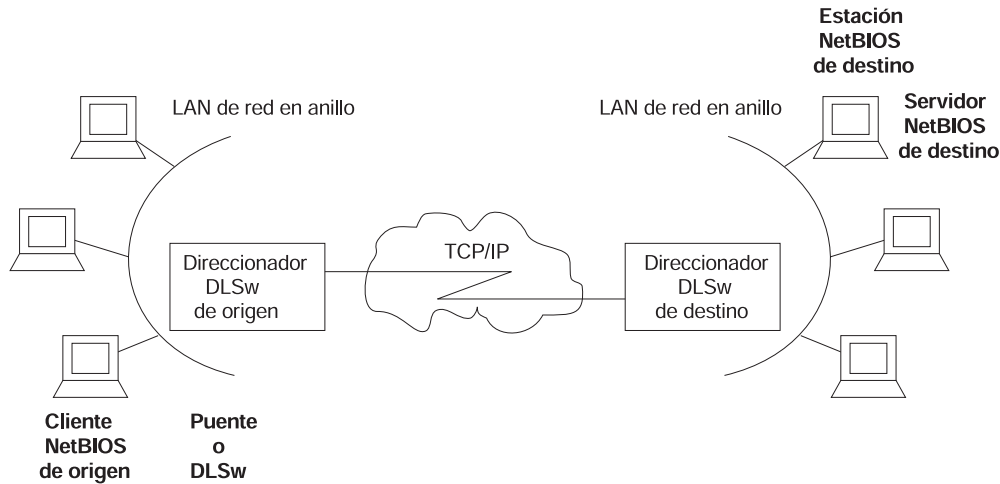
Estación NetBIOS de destino

LAN de red en anillo

LAN de red en anillo

Servidor NetBIOS de destino

TCP/IP

Direccionador DLSw de origen

Direccionador DLSw de destino

Cliente NetBIOS de origen

Puente o DLSw